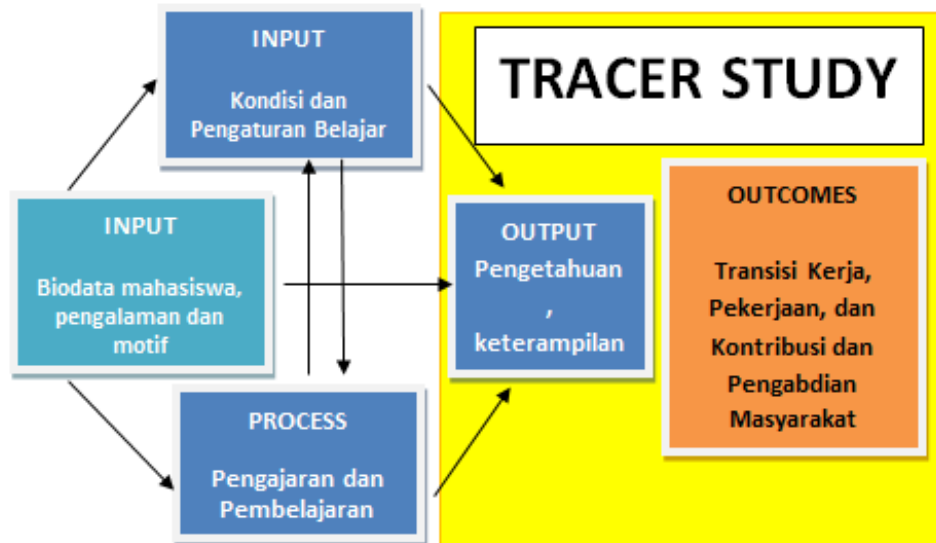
INPUT

Kondisi dan Pengaturan Belajar

TRACER STUDY

INPUT

Biodata mahasiswa, pengalaman dan motif

OUTPUT Pengetahuan , keterampilan

OUTCOMES

Transisi Kerja, Pekerjaan, dan Kontribusi dan Pengabdian Masyarakat

PROCESS

Pengajaran dan Pembelajaran